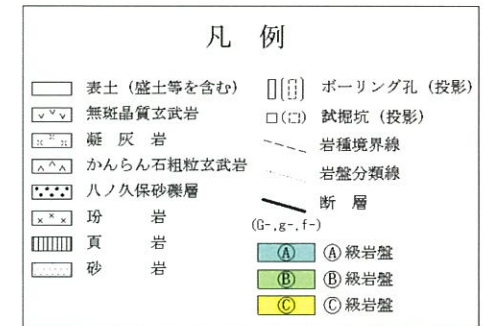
凡　例

表土（盛土等を含む）
無斑晶質玄武岩
凝　灰　岩
かんらん石粗粒玄武岩
八ノ久保砂礫層
玢　　岩
頁　　岩
砂　　岩

ボーリング孔（投影）
試掘坑（投影）
岩種境界線
岩盤分類線
断　層
(G-,g-,f-)
Ⓐ　Ⓐ級岩盤
Ⓑ　Ⓑ級岩盤
Ⓒ　Ⓒ級岩盤